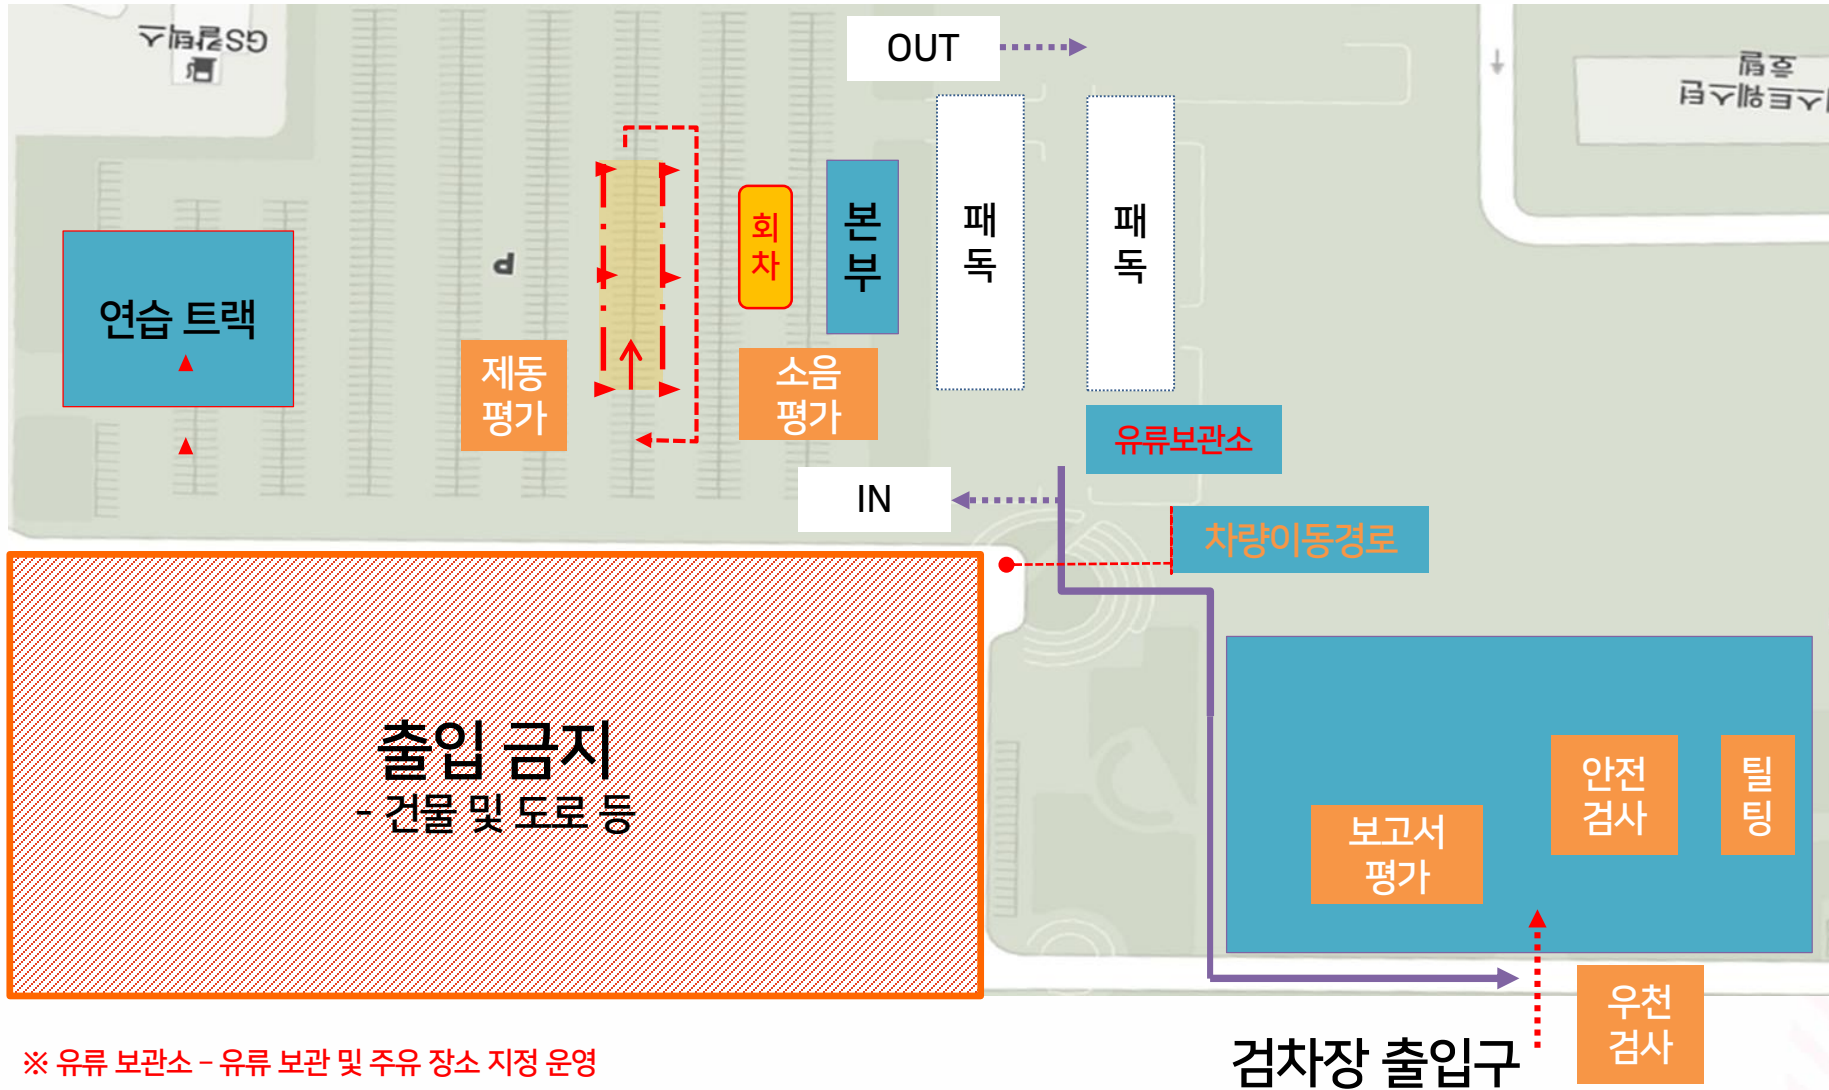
OUT

연습 트랙

d

제동 평가

회차

본부

패독

패독

소음 평가

유류보관소

IN

차량이동경로

출입 금지
- 건물 및 도로 등

안전 검사

틸팅

보고서 평가

우천 검사

검차장 출입구

※ 유류 보관소 – 유류 보관 및 주유 장소 지정 운영